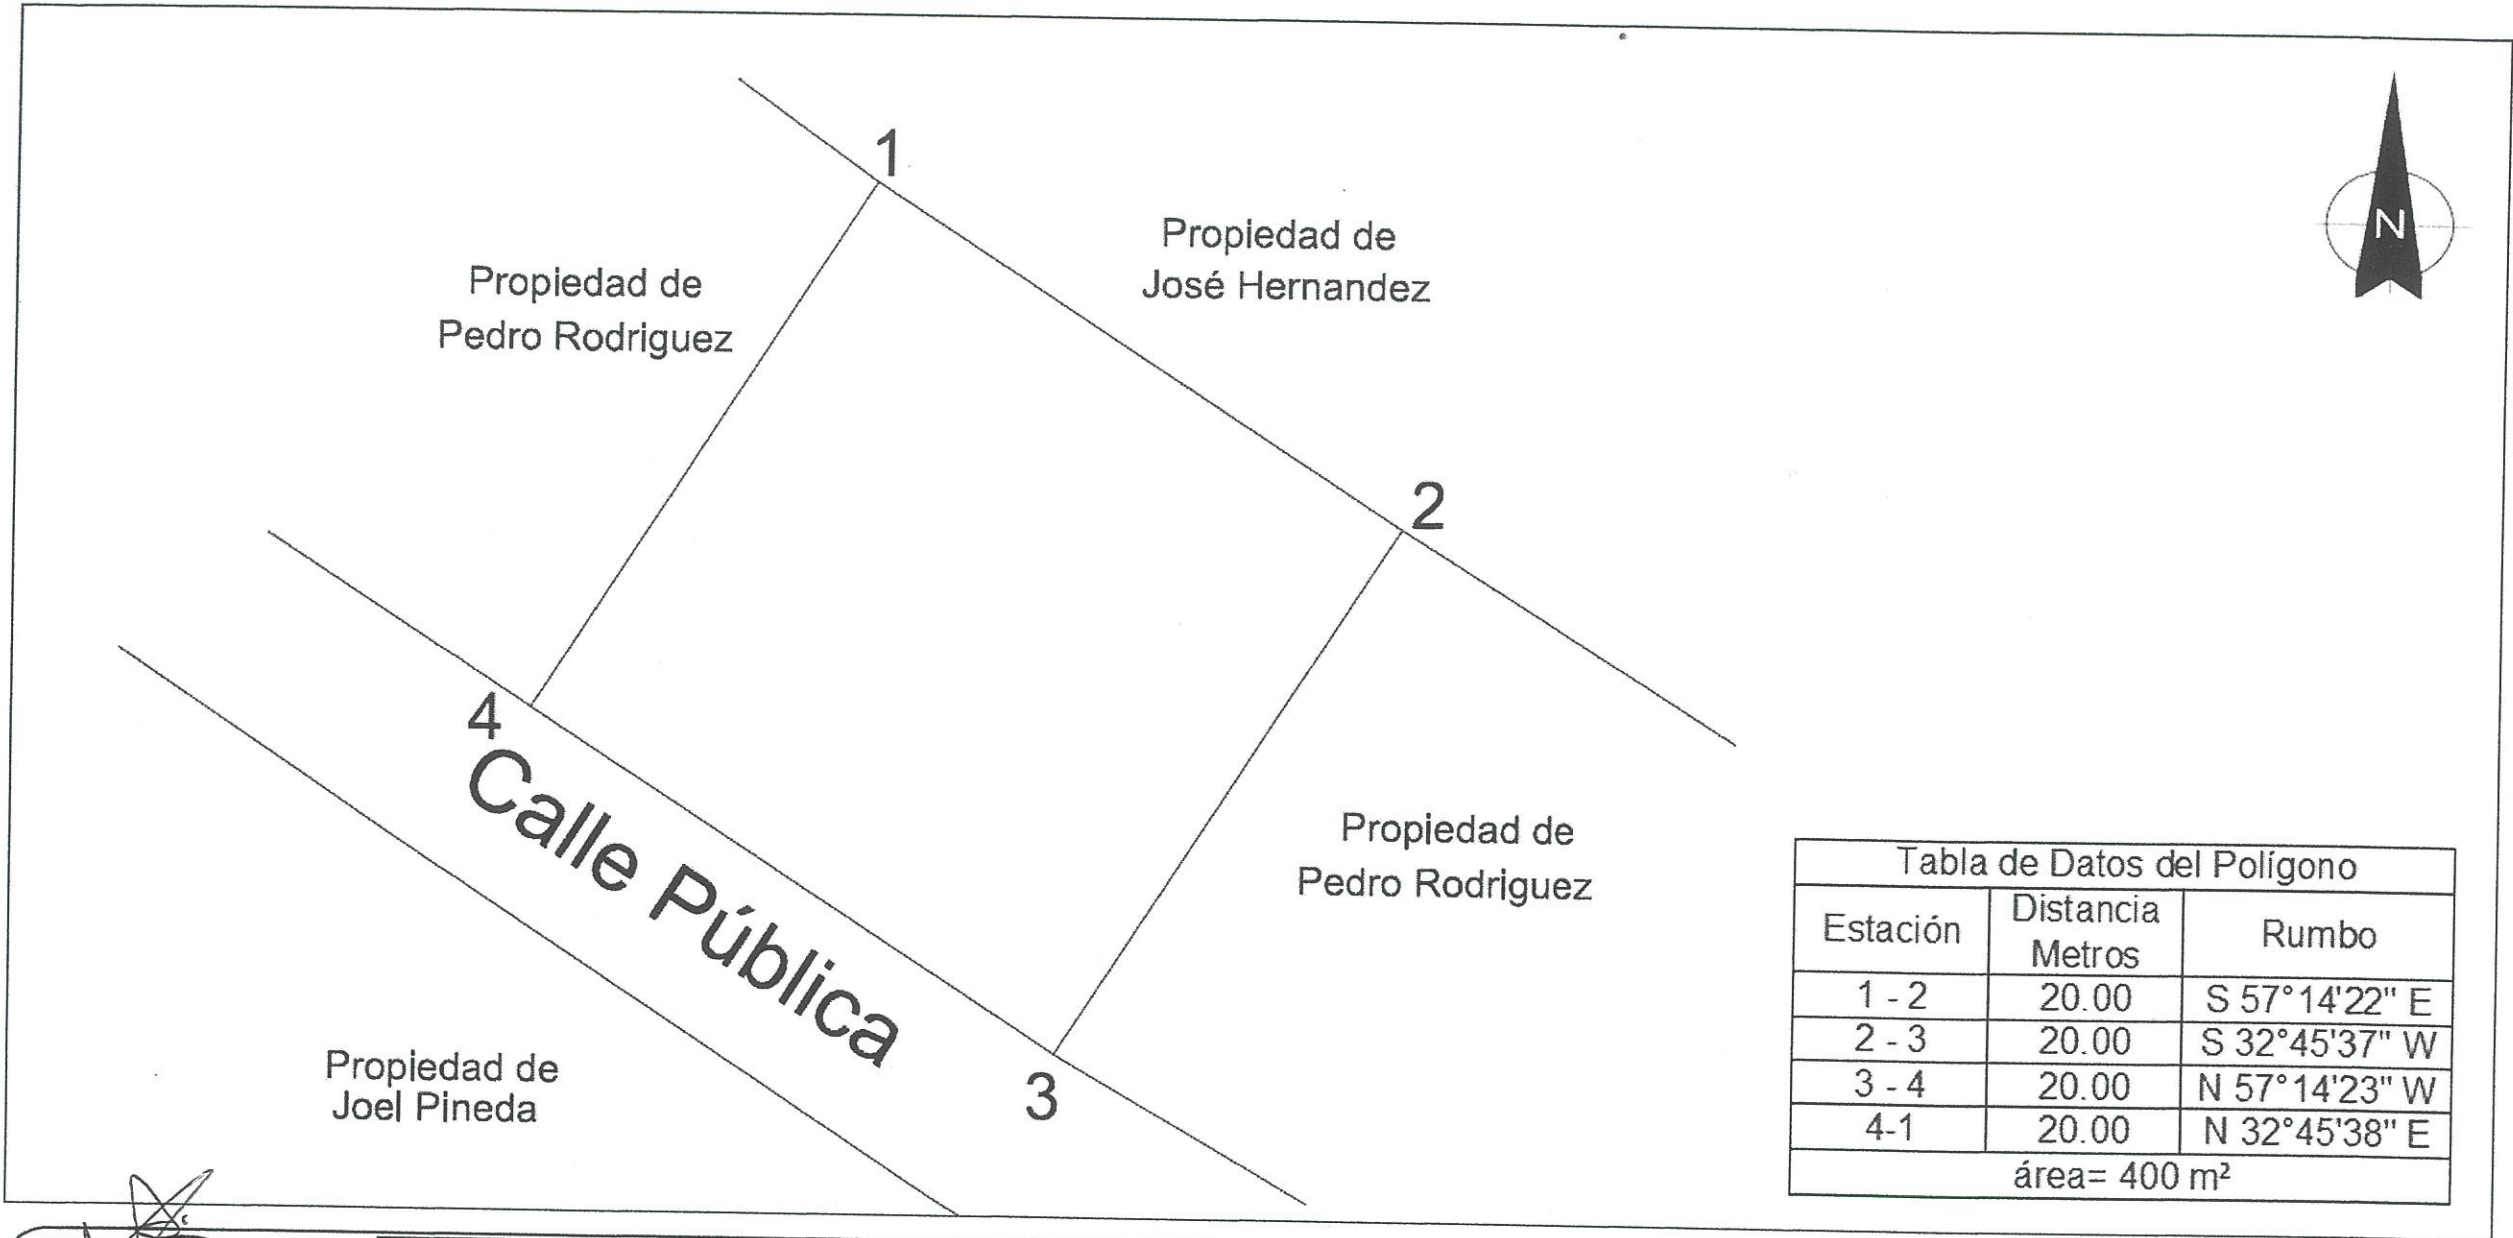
1

Propiedad de
José Hernandez

Propiedad de
Pedro Rodriguez

N

2

4

Calle Pública

Propiedad de
Pedro Rodriguez

Propiedad de
Joel Pineda

3

| Tabla de Datos del Polígono | | |
|---|---|---|
| Estación | Distancia Metros | Rumbo |
| 1 - 2 | 20.00 | S 57°14'22" E |
| 2 - 3 | 20.00 | S 32°45'37" W |
| 3 - 4 | 20.00 | N 57°14'23" W |
| 4-1 | 20.00 | N 32°45'38" E |
| área= 400 m² | | |